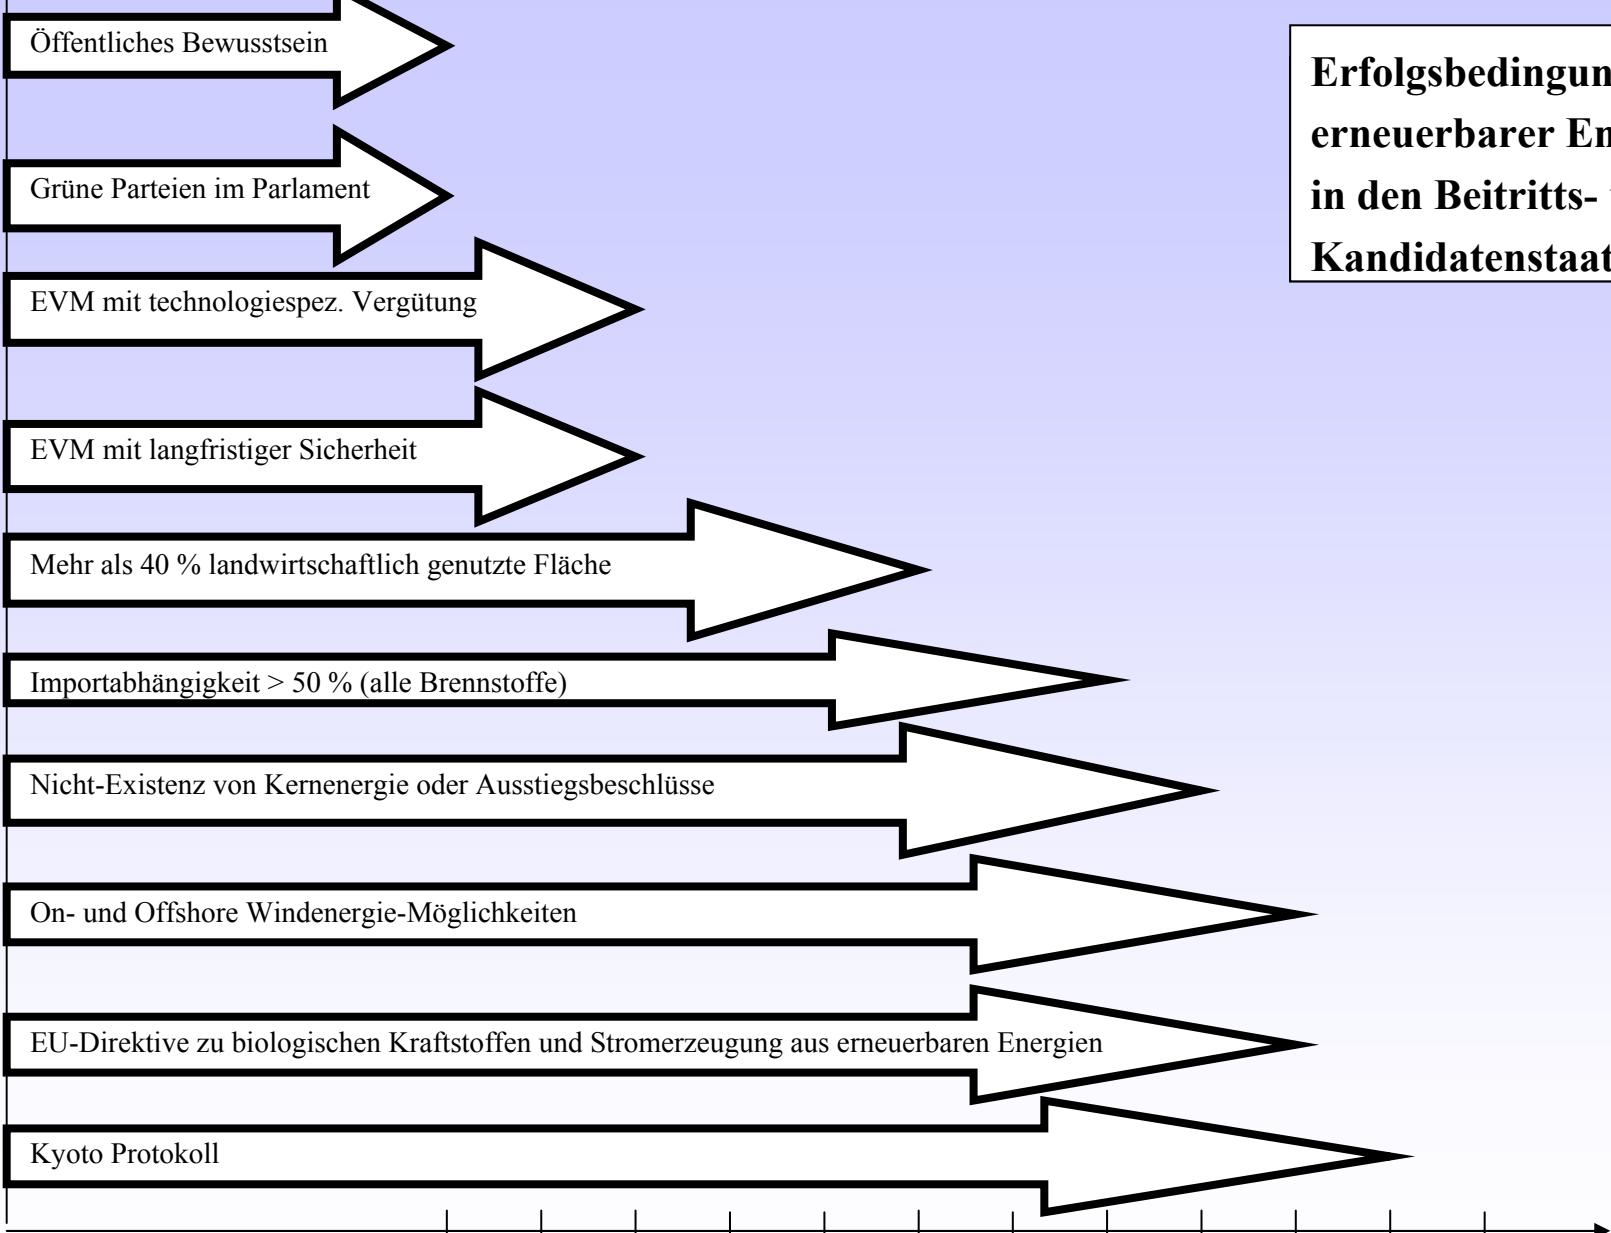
Öffentliches Bewusstsein

Grüne Parteien im Parlament

EVM mit technologiespez. Vergütung

EVM mit langfristiger Sicherheit

Mehr als 40 % landwirtschaftlich genutzte Fläche

Importabhängigkeit > 50 % (alle Brennstoffe)

Nicht-Existenz von Kernenergie oder Ausstiegsbeschlüsse

On- und Offshore Windenergie-Möglichkeiten

EU-Direktive zu biologischen Kraftstoffen und Stromerzeugung aus erneuerbaren Energien

Kyoto Protokoll

Erfolgsbedingun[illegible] erneuerbarer En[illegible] in den Beitritts- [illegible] Kandidatenstaat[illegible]